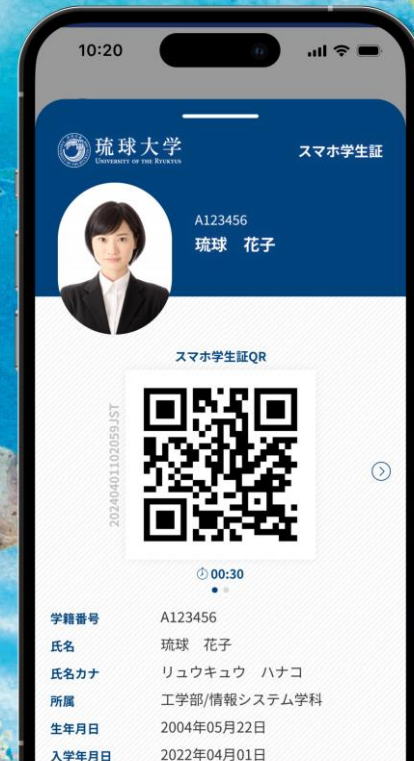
10:20

琉球大学
UNIVERSITY OF THE RYUKYUS

スマホ学生証

A123456
琉球　花子

スマホ学生証QR

20240401102059JST

00:30

| 学籍番号 | A123456 |
|---|---|
| 氏名 | 琉球　花子 |
| 氏名カナ | リュウキュウ　ハナコ |
| 所属 | 工学部/情報システム学科 |
| 生年月日 | 2004年05月22日 |
| 入学年月日 | 2022年04月01日 |